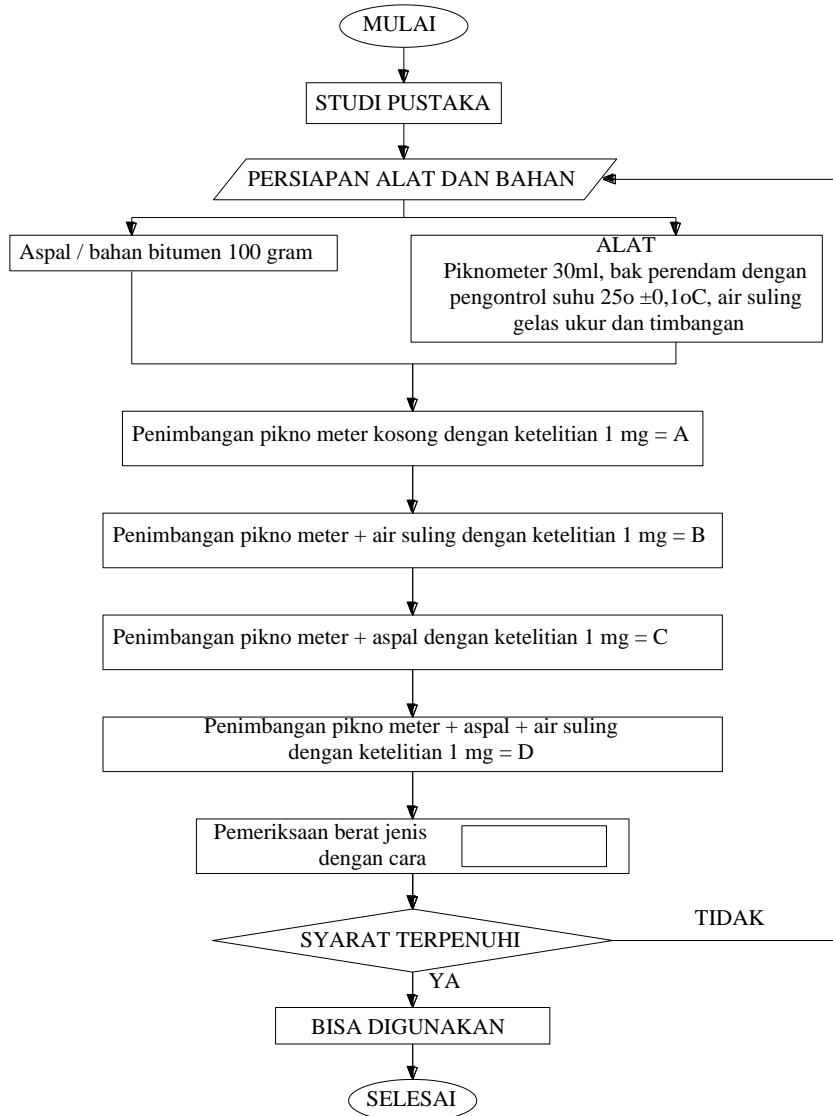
MULAI

STUDI PUSTAKA

PERSIAPAN ALAT DAN BAHAN

Aspal / bahan bitumen 100 gram

ALAT
Piknometer 30ml, bak perendam dengan pengontrol suhu 25o ±0,1oC, air suling gelas ukur dan timbangan

Penimbangan pikno meter kosong dengan ketelitian 1 mg = A

Penimbangan pikno meter + air suling dengan ketelitian 1 mg = B

Penimbangan pikno meter + aspal dengan ketelitian 1 mg = C

Penimbangan pikno meter + aspal + air suling dengan ketelitian 1 mg = D

Pemeriksaan berat jenis dengan cara

SYARAT TERPENUHI

TIDAK

YA

BISA DIGUNAKAN

SELESAI